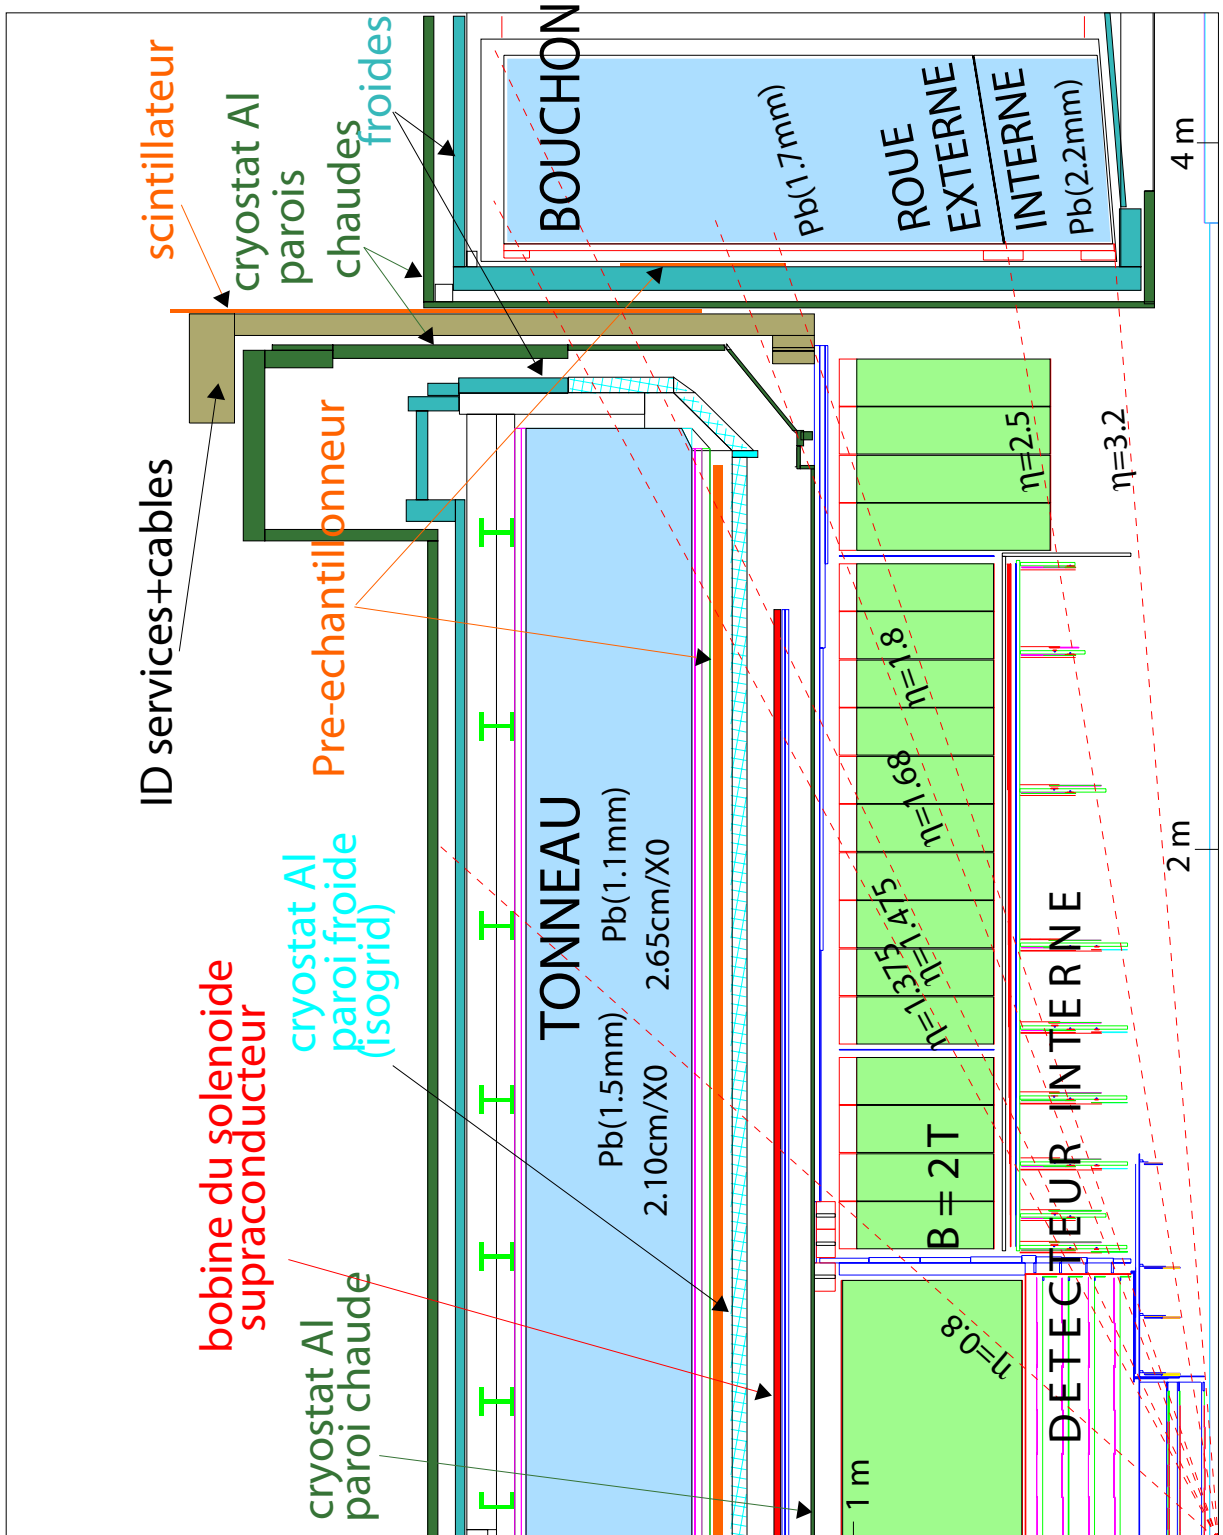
scintillateur
cryostat Al parois chaudes
froides
BOUCHON
Pb(1.7mm)
ROUE EXTERNE
INTERNE Pb(2.2mm)
4 m
ID services+cables
Pre-echantillonneur
η=2.5
η=3.2
η=1.8
η=1.68
η=1.475
η=1.375
TONNEAU
Pb(1.1mm)
2.65cm/X0
Pb(1.5mm)
2.10cm/X0
cryostat Al paroi froide (isogrid)
bobine du solenoide supraconducteur
B = 2T
2 m
DETECTEUR INTERNE
η=0.8
cryostat Al paroi chaude
1 m